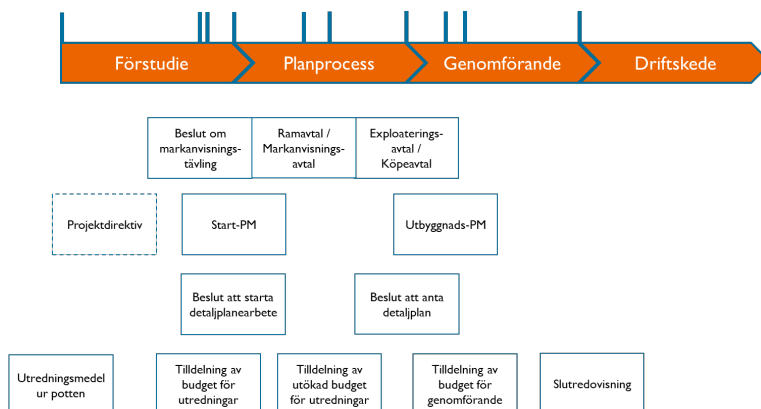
Förstudie
Planprocess
Genomförande
Driftskede

Beslut om markanvisningstävling

Ramavtal / Markanvisningsavtal

Exploateringsavtal / Köpeavtal

Projektdirektiv

Start-PM

Utbyggnads-PM

Beslut att starta detaljplanearbete

Beslut att anta detaljplan

Utredningsmedel ur potten

Tilldelning av budget för utredningar

Tilldelning av utökad budget för utredningar

Tilldelning av budget för genomförande

Slutredovisning